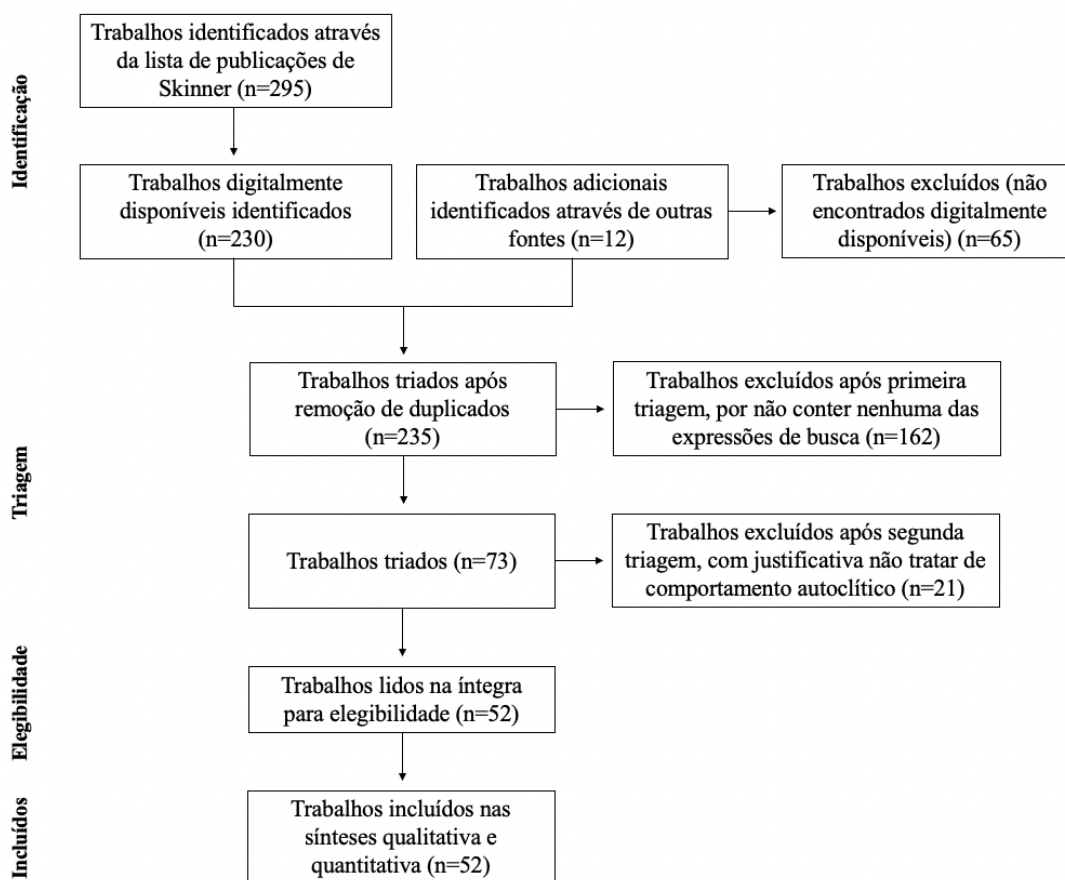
Identificação

Trabalhos identificados através da lista de publicações de Skinner (n=295)

Trabalhos digitalmente disponíveis identificados (n=230)

Trabalhos adicionais identificados através de outras fontes (n=12)

Trabalhos excluídos (não encontrados digitalmente disponíveis) (n=65)

Triagem

Trabalhos triados após remoção de duplicados (n=235)

Trabalhos excluídos após primeira triagem, por não conter nenhuma das expressões de busca (n=162)

Trabalhos triados (n=73)

Trabalhos excluídos após segunda triagem, com justificativa não tratar de comportamento autoclítico (n=21)

Elegibilidade

Trabalhos lidos na íntegra para elegibilidade (n=52)

Incluídos

Trabalhos incluídos nas sínteses qualitativa e quantitativa (n=52)